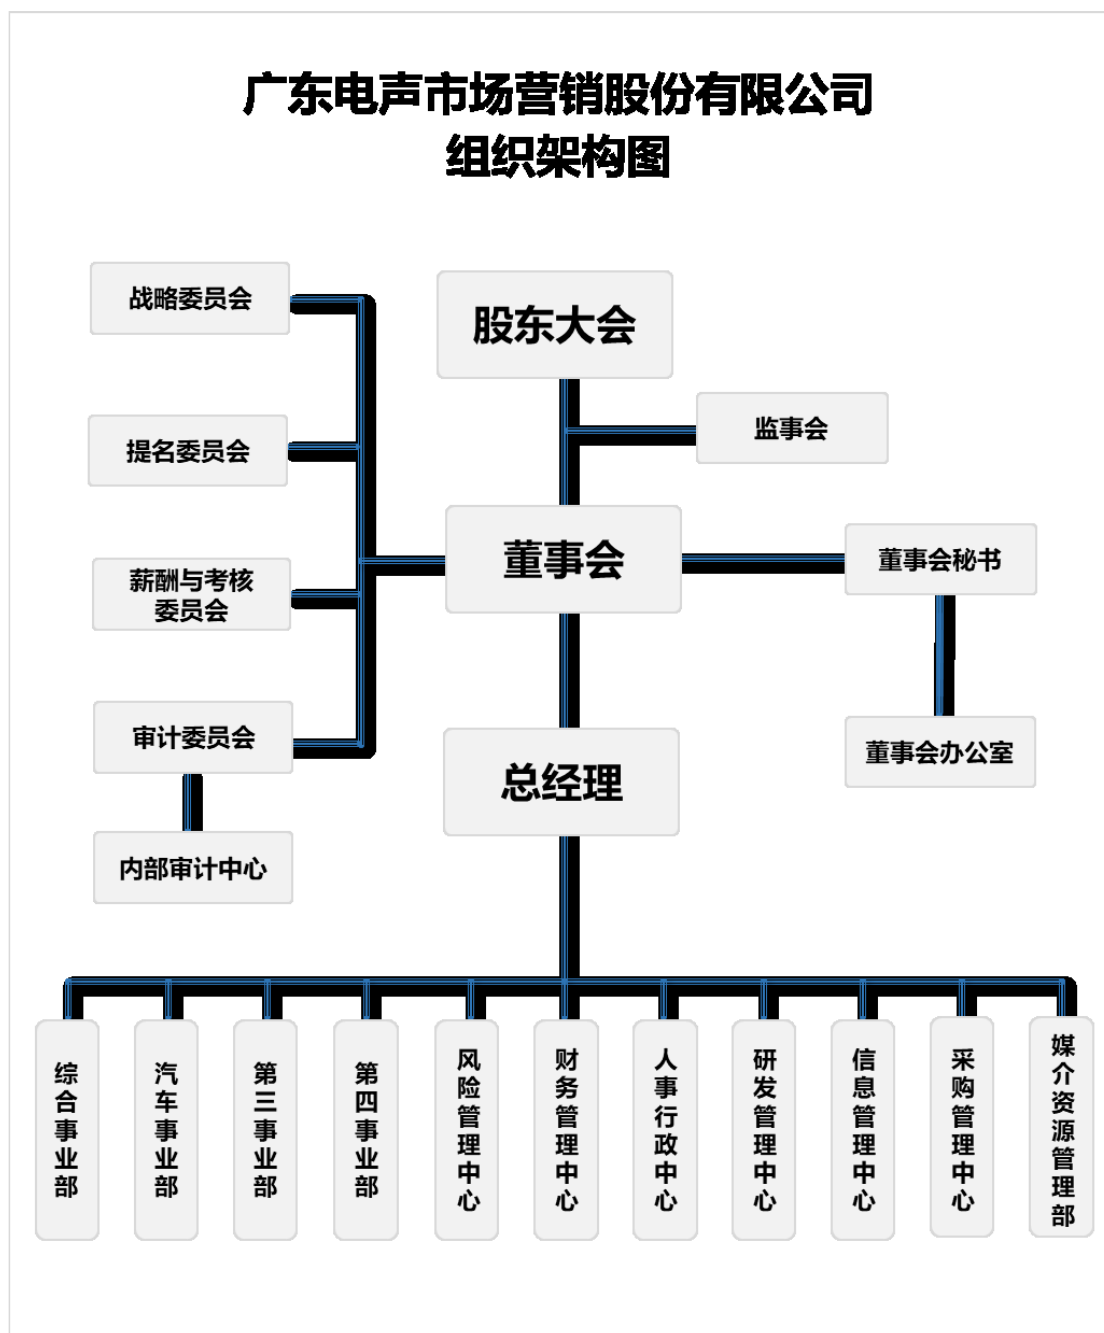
广东电声市场营销股份有限公司
组织架构图

战略委员会

股东大会

监事会

提名委员会

董事会

董事会秘书

薪酬与考核委员会

审计委员会

总经理

董事会办公室

内部审计中心

综合事业部

汽车事业部

第三事业部

第四事业部

风险管理中心

财务管理中心

人事行政中心

研发管理中心

信息管理中心

采购管理中心

媒介资源管理部